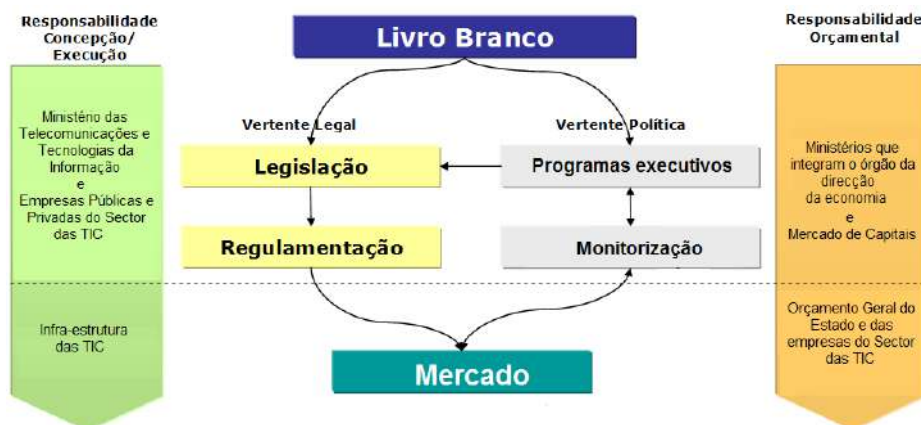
Responsabilidade Concepção/ Execução

Livro Branco

Responsabilidade Orçamental

Ministério das Telecomunicações e Tecnologias da Informação
e
Empresas Públicas e Privadas do Sector das TIC

Vertente Legal

Vertente Política

Legislação

Programas executivos

Regulamentação

Monitorização

Ministérios que integram o órgão da direcção da economia
e
Mercado de Capitais

Infra-estrutura das TIC

Mercado

Orçamento Geral do Estado e das empresas do Sector das TIC